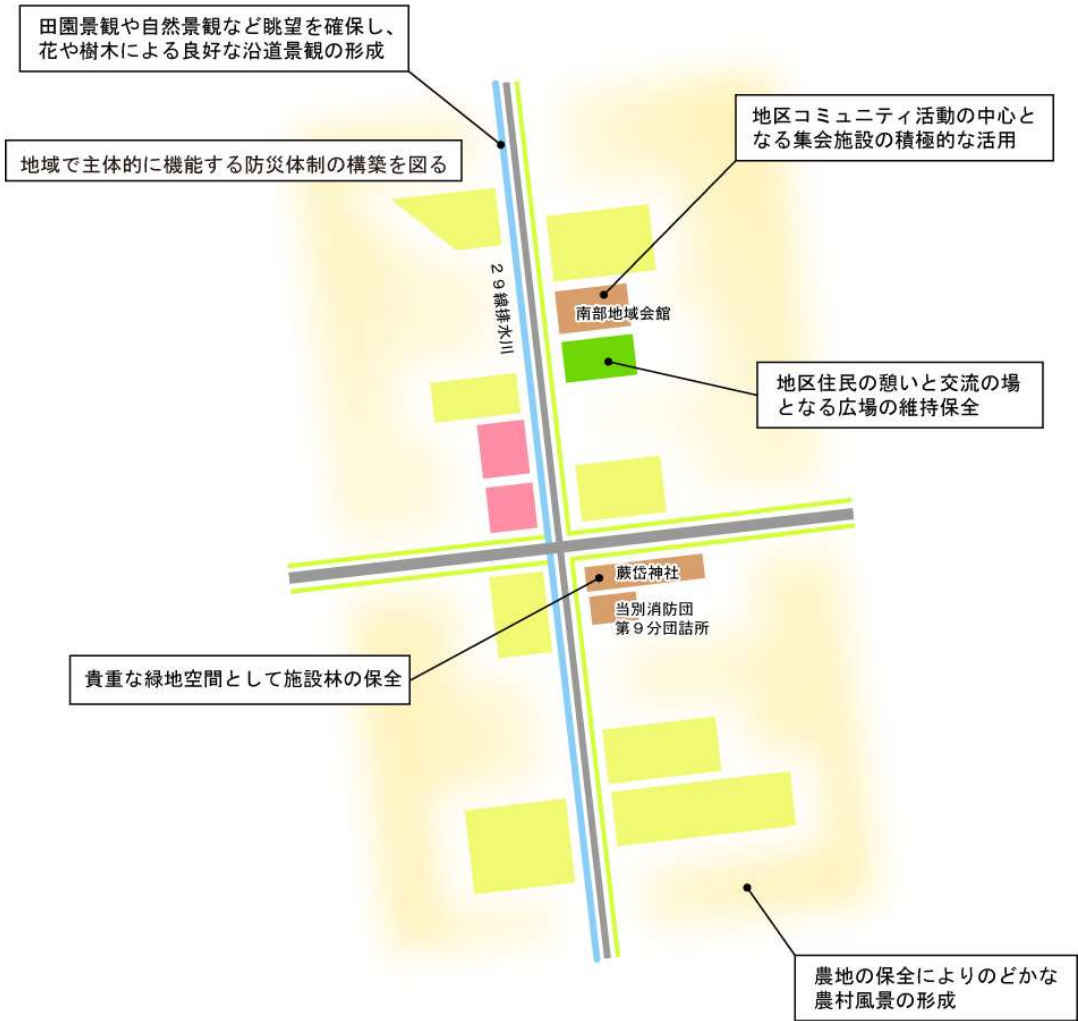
田園景観や自然景観など眺望を確保し、花や樹木による良好な沿道景観の形成

地域で主体的に機能する防災体制の構築を図る

地区コミュニティ活動の中心となる集会施設の積極的な活用

２９線排水川

南部地域会館

地区住民の憩いと交流の場となる広場の維持保全

蕨岱神社

当別消防団
第９分団詰所

貴重な緑地空間として施設林の保全

農地の保全によりのどかな農村風景の形成